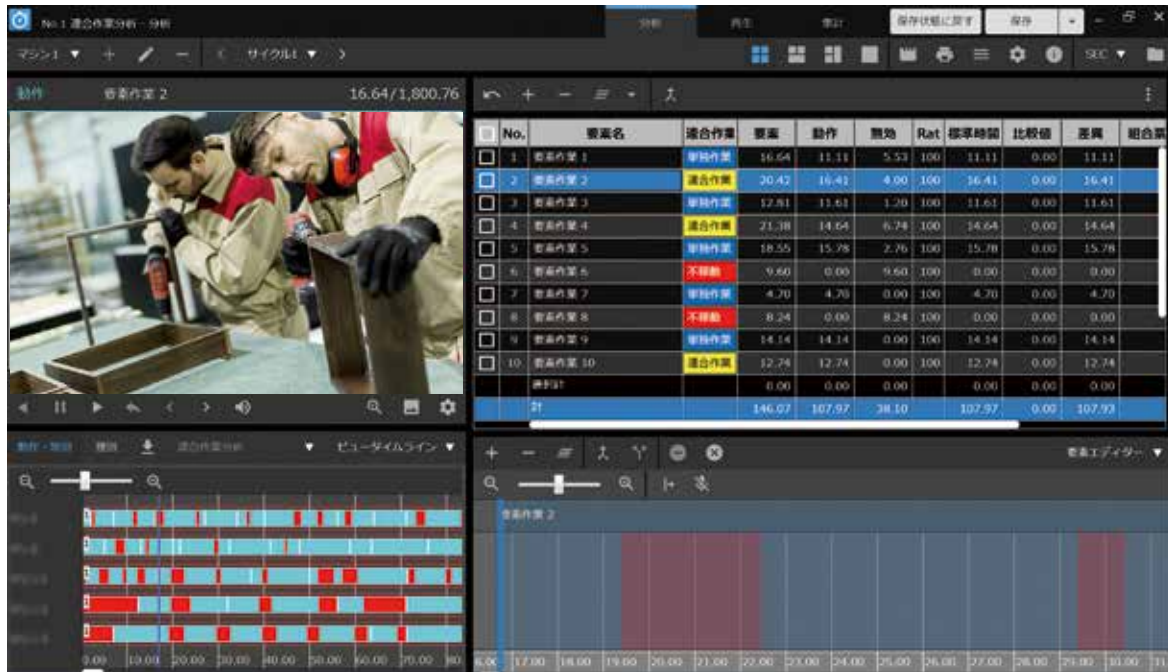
No.1 連合作業分析 - 分析

分析 再生 集計 保存状態に戻す 保存

マシン1 ▼ + サイクル1 ▼

SEC ▼

動作 要素作業 2 16.64/1,800.76

| No. | 要素名 | 連合作業 | 要素 | 動作 | 無効 | Rat | 標準時間 | 比較値 | 差異 | 組合業 |
|---|---|---|---|---|---|---|---|---|---|---|
| 1 | 要素作業 1 | 単独作業 | 16.64 | 11.11 | 5.53 | 100 | 11.11 | 0.00 | 11.11 | |
| 2 | 要素作業 2 | 連合作業 | 20.42 | 16.41 | 4.00 | 100 | 16.41 | 0.00 | 16.41 | |
| 3 | 要素作業 3 | 単独作業 | 12.81 | 11.61 | 1.20 | 100 | 11.61 | 0.00 | 11.61 | |
| 4 | 要素作業 4 | 連合作業 | 21.38 | 14.64 | 6.74 | 100 | 14.64 | 0.00 | 14.64 | |
| 5 | 要素作業 5 | 単独作業 | 18.55 | 15.78 | 2.76 | 100 | 15.78 | 0.00 | 15.78 | |
| 6 | 要素作業 6 | 不稼動 | 9.60 | 0.00 | 9.60 | 100 | 0.00 | 0.00 | 0.00 | |
| 7 | 要素作業 7 | 単独作業 | 4.70 | 4.70 | 0.00 | 100 | 4.70 | 0.00 | 4.70 | |
| 8 | 要素作業 8 | 不稼動 | 8.24 | 0.00 | 8.24 | 100 | 0.00 | 0.00 | 0.00 | |
| 9 | 要素作業 9 | 単独作業 | 14.14 | 14.14 | 0.00 | 100 | 14.14 | 0.00 | 14.14 | |
| 10 | 要素作業 10 | 連合作業 | 12.74 | 12.74 | 0.00 | 100 | 12.74 | 0.00 | 12.74 | |
| | 選択計 | | 0.00 | 0.00 | 0.00 | | 0.00 | 0.00 | 0.00 | |
| | 計 | | 146.07 | 107.97 | 38.10 | | 107.97 | 0.00 | 107.93 | |

動作・無効 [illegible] 連合作業分析 ▼ ビュータイムライン ▼

要素エディター ▼

要素作業 2

0.00 10.00 20.00 30.00 40.00 50.00 60.00 70.00 80

16.00 17.00 18.00 19.00 20.00 21.00 22.00 23.00 24.00 25.00 26.00 27.00 28.00 29.00 30.00 31